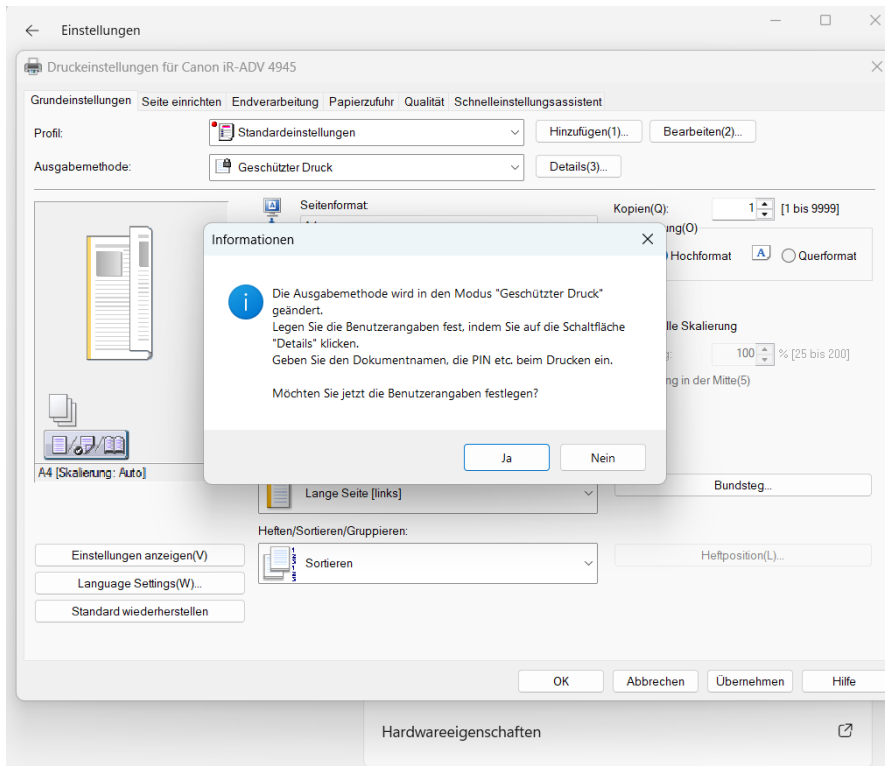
Einstellungen

Druckeinstellungen für Canon iR-ADV 4945

Grundeinstellungen | Seite einrichten | Endverarbeitung | Papierzufuhr | Qualität | Schnelleinstellungsassistent

Profil: Standardeinstellungen | Hinzufügen(1)... | Bearbeiten(2)...

Ausgabemethode: Geschützter Druck | Details(3)...

Seitenformat:

Kopien(Q): 1 [1 bis 9999]

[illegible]ung(O)

Hochformat | Querformat

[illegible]lle Skalierung

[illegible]: 100 % [25 bis 200]

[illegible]ng in der Mitte(5)

A4 [Skalierung: Auto]

Informationen

Die Ausgabemethode wird in den Modus "Geschützter Druck" geändert.
Legen Sie die Benutzerangaben fest, indem Sie auf die Schaltfläche "Details" klicken.
Geben Sie den Dokumentnamen, die PIN etc. beim Drucken ein.

Möchten Sie jetzt die Benutzerangaben festlegen?

Ja | Nein

Lange Seite [links] | Bundsteg...

Heften/Sortieren/Gruppieren:

Sortieren | Heftposition(L)...

Einstellungen anzeigen(V)

Language Settings(W)...

Standard wiederherstellen

OK | Abbrechen | Übernehmen | Hilfe

Hardwareeigenschaften